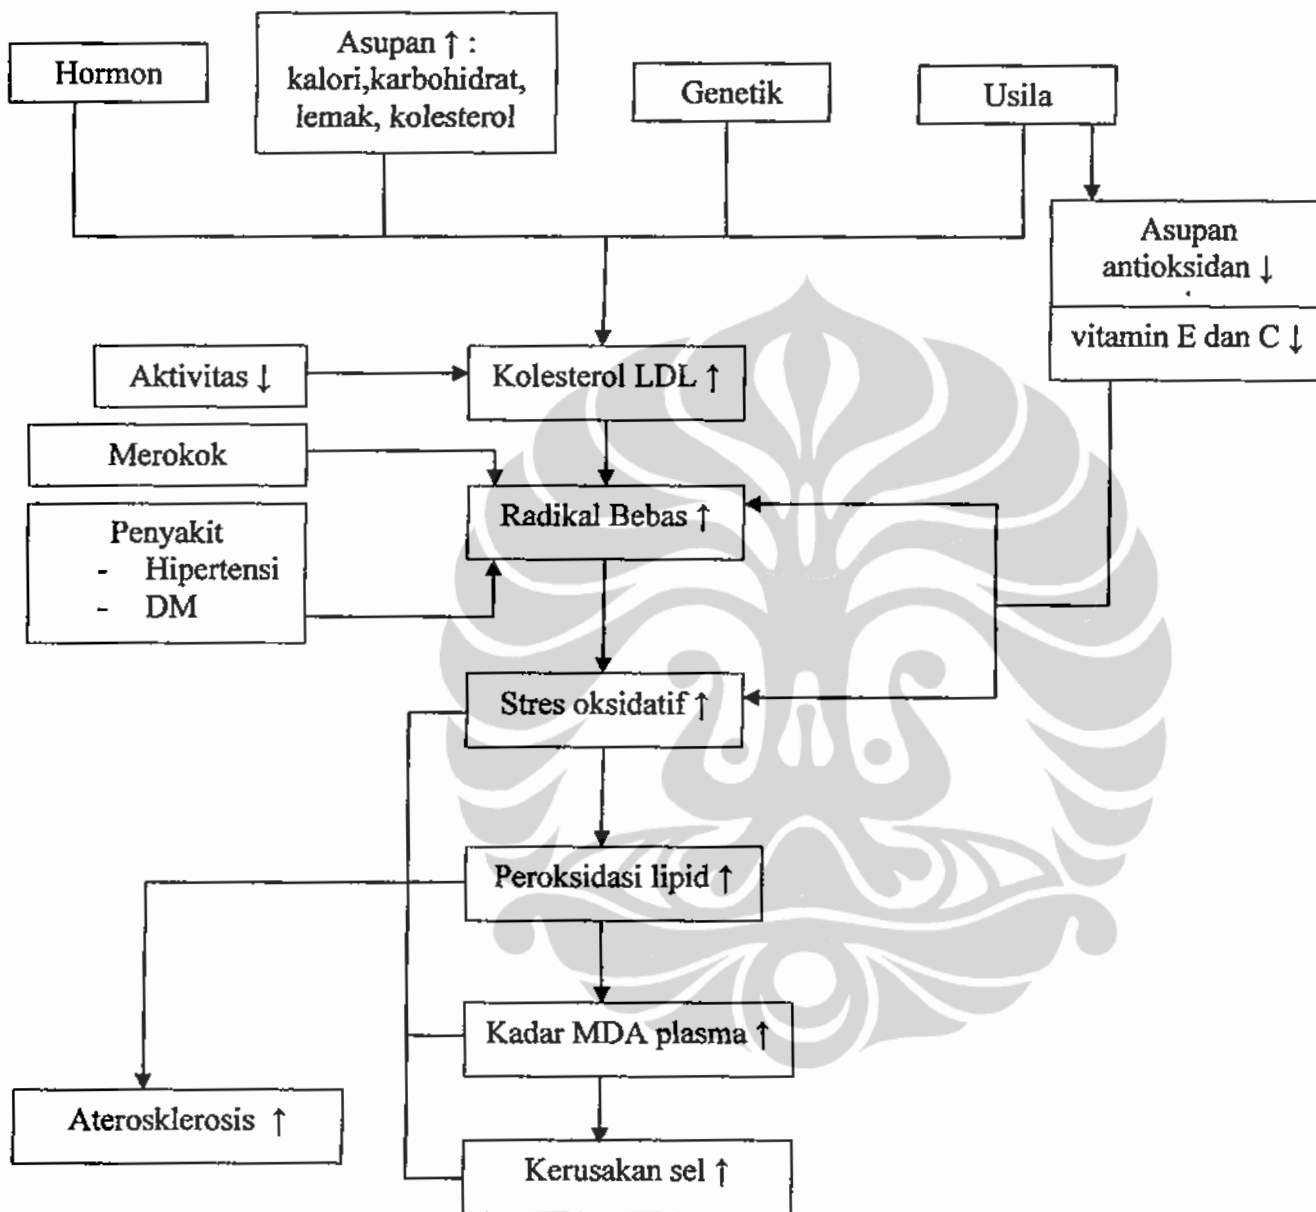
Hormon

Asupan ↑ : kalori,karbohidrat, lemak, kolesterol

Genetik

Usila

Asupan antioksidan ↓

vitamin E dan C ↓

Aktivitas ↓

Kolesterol LDL ↑

Merokok

Radikal Bebas ↑

Penyakit
- Hipertensi
- DM

Stres oksidatif ↑

Peroksidasi lipid ↑

Kadar MDA plasma ↑

Aterosklerosis ↑

Kerusakan sel ↑